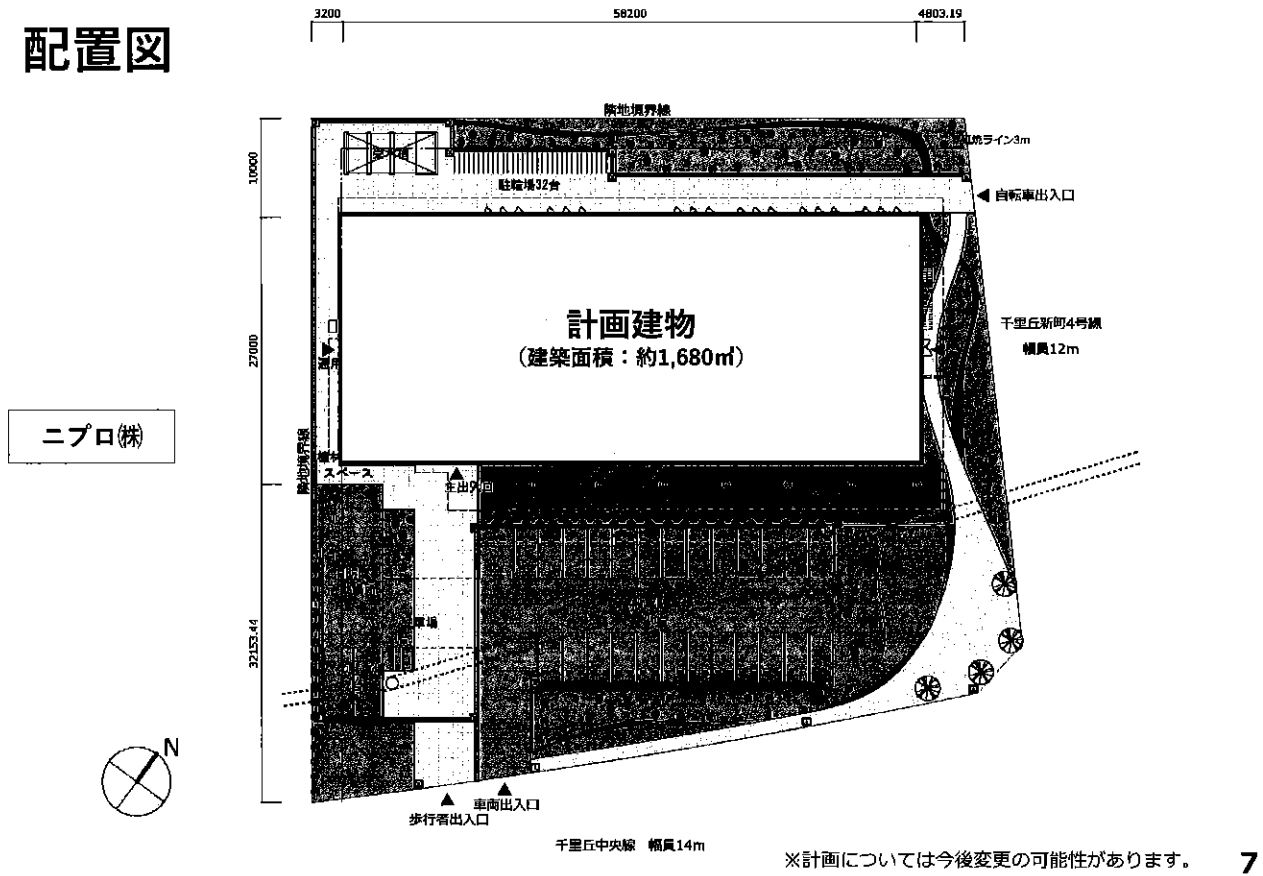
配置図

3200
58200
4803.19

隣地境界線
駐輪場32台
自転車出入口
10000
27000
32153.44

計画建物
（建築面積：約1,680㎡）

千里丘新町4号線
幅員12m

ニプロ㈱

隣地境界線
スペース
主出入口
車場

N

歩行者出入口
車両出入口

千里丘中央線　幅員14m

※計画については今後変更の可能性があります。

7